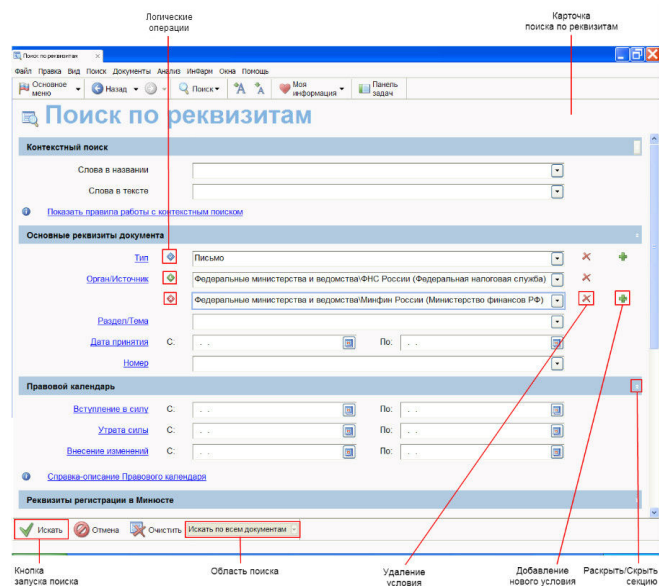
Логические операции

Карточка поиска по реквизитам

Поиск по реквизитам

Файл Правка Вид Поиск Документы Анализ Инфорн Окна Помощь

Основное меню Назад Поиск Моя информация Панель задач

Поиск по реквизитам

Контекстный поиск

Слова в названии

Слова в тексте

Показать правила работы с контекстным поиском

Основные реквизиты документа

Тип Письмо

Орган/Источник Федеральные министерства и ведомства\ФНС России (Федеральная налоговая служба)

Федеральные министерства и ведомства\Минфин России (Министерство финансов РФ)

Раздел/Тема

Дата принятия С: . . По: . .

Номер

Правовой календарь

Вступление в силу С: . . По: . .

Утрата силы С: . . По: . .

Внесение изменений С: . . По: . .

Справка-описание Правового календаря

Реквизиты регистрации в Минюсте

Искать Отмена Очистить Искать по всем документам

Кнопка запуска поиска

Область поиска

Удаление условия

Добавление нового условия

Раскрыть/Скрыть секцию